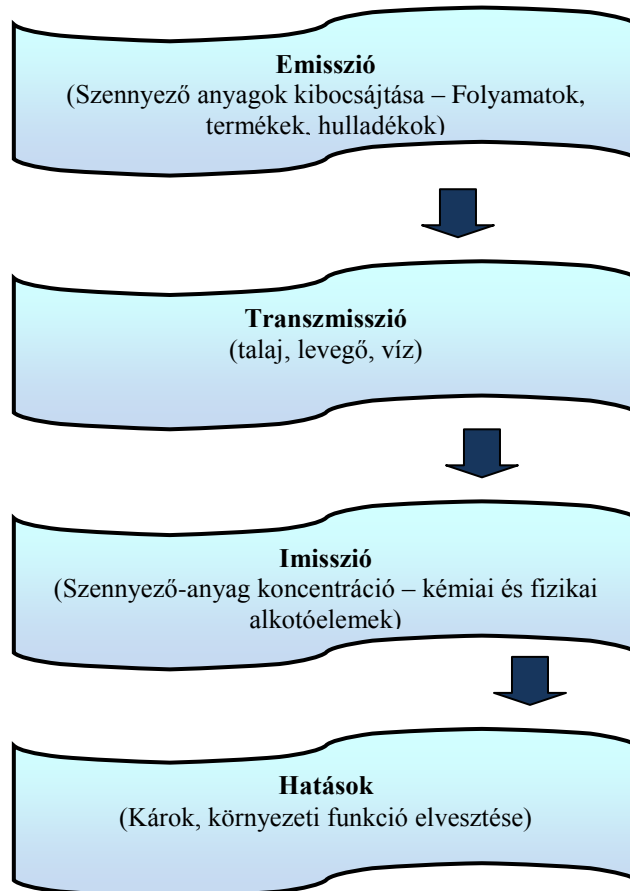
Emisszió
(Szennyező anyagok kibocsájtása – Folyamatok, termékek, hulladékok)

Transzmisszió
(talaj, levegő, víz)

Imisszió
(Szennyező-anyag koncentráció – kémiai és fizikai alkotóelemek)

Hatások
(Károk, környezeti funkció elvesztése)